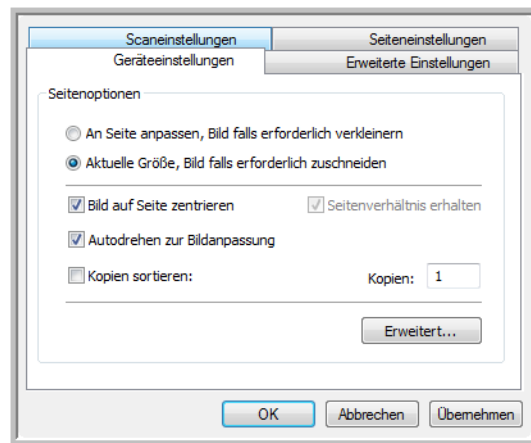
Scaneinstellungen
Seiteneinstellungen
Geräteeinstellungen
Erweiterte Einstellungen

Seitenoptionen

An Seite anpassen, Bild falls erforderlich verkleinern

Aktuelle Größe, Bild falls erforderlich zuschneiden

Bild auf Seite zentrieren

Seitenverhältnis erhalten

Autodrehen zur Bildanpassung

Kopien sortieren:

Kopien: 1

Erweitert...

OK
Abbrechen
Übernehmen